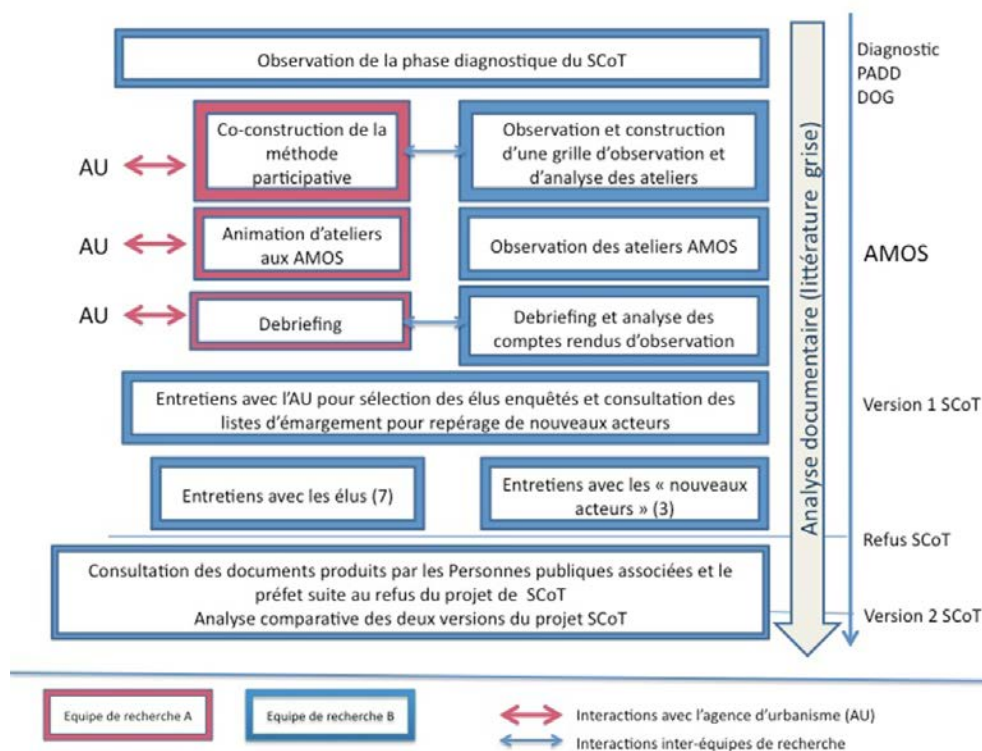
Observation de la phase diagnostique du SCoT

Diagnostic
PADD
DOG

AU

Co-construction de la méthode participative

Observation et construction d'une grille d'observation et d'analyse des ateliers

AU

Animation d'ateliers aux AMOS

Observation des ateliers AMOS

AMOS

AU

Debriefing

Debriefing et analyse des comptes rendus d'observation

Analyse documentaire (littérature grise)

Entretiens avec l'AU pour sélection des élus enquêtés et consultation des listes d'émargement pour repérage de nouveaux acteurs

Version 1 SCoT

Entretiens avec les élus (7)

Entretiens avec les « nouveaux acteurs » (3)

Refus SCoT

Consultation des documents produits par les Personnes publiques associées et le préfet suite au refus du projet de SCoT
Analyse comparative des deux versions du projet SCoT

Version 2 SCoT

Equipe de recherche A

Equipe de recherche B

Interactions avec l'agence d'urbanisme (AU)

Interactions inter-équipes de recherche